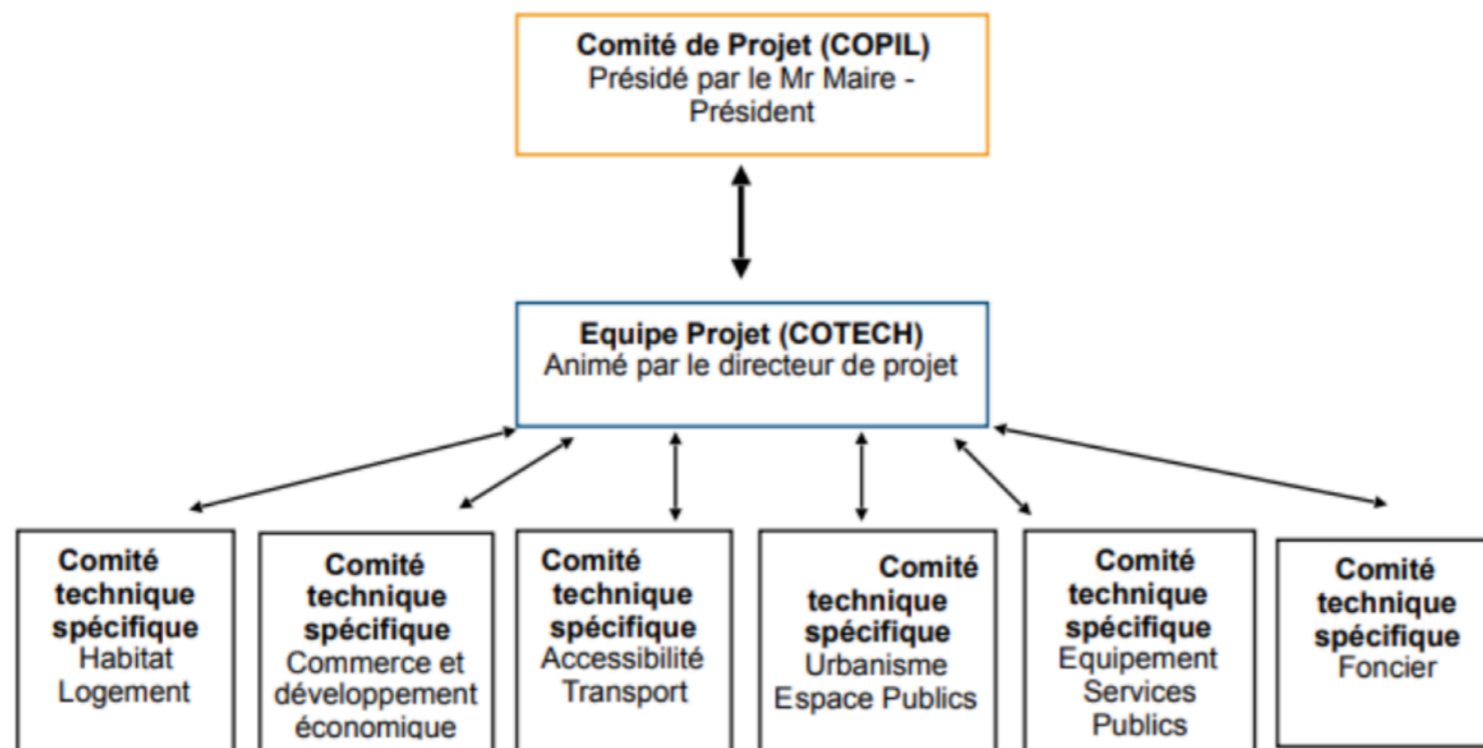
**Comité de Projet (COPIL)**
Présidé par le Mr Maire - Président

**Equipe Projet (COTECH)**
Animé par le directeur de projet

**Comité technique spécifique**
Habitat Logement

**Comité technique spécifique**
Commerce et développement économique

**Comité technique spécifique**
Accessibilité Transport

**Comité technique spécifique**
Urbanisme Espace Publics

**Comité technique spécifique**
Equipement Services Publics

**Comité technique spécifique**
Foncier